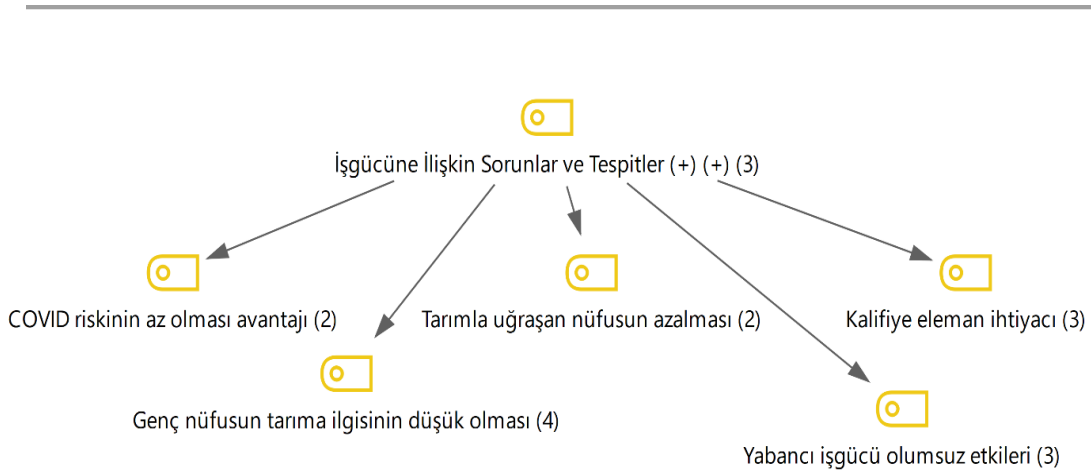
İşgücüne İlişkin Sorunlar ve Tespitler (+) (+) (3)

COVID riskinin az olması avantajı (2)

Tarımla uğraşan nüfusun azalması (2)

Kalifiye eleman ihtiyacı (3)

Genç nüfusun tarıma ilgisinin düşük olması (4)

Yabancı işgücü olumsuz etkileri (3)